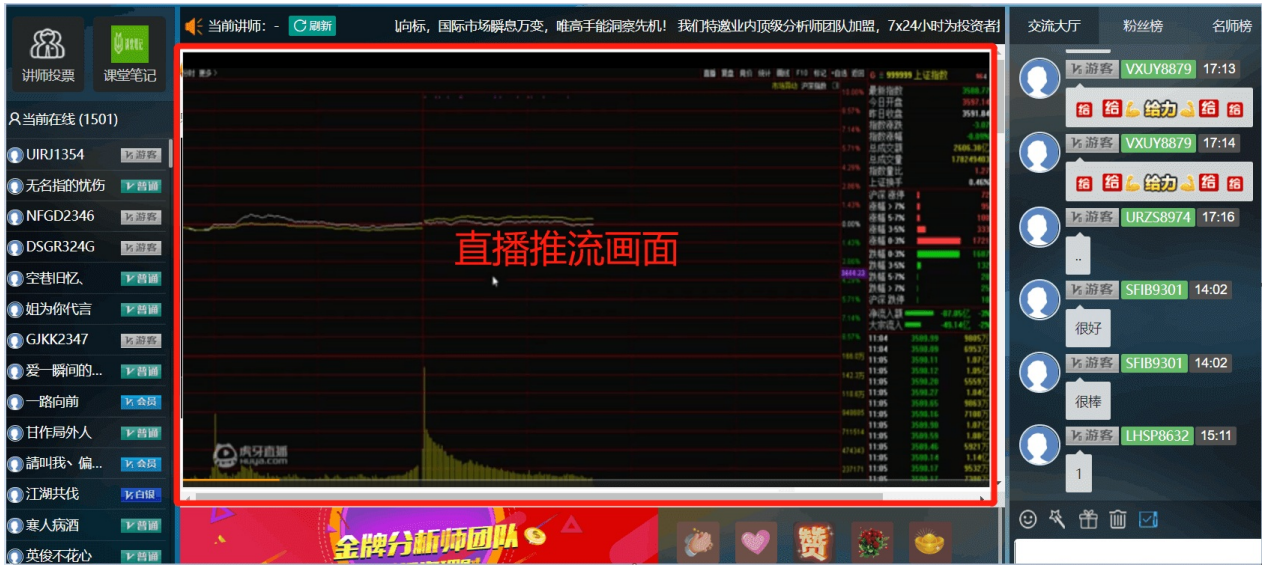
讲师投票
课堂笔记
当前在线 (1501)
UIRJ1354 游客
无名指的忧伤 普通
NFGD2346 游客
DSGR324G 游客
空巷旧忆、 普通
姐为你代言 普通
GJKK2347 游客
爱一瞬间的... 普通
一路向前 会员
甘作局外人 普通
請叫我丶偏... 会员
江湖共伐 白银
寒人病酒 普通
英俊不花心 普通

当前讲师：- 刷新
\|向标，国际市场瞬息万变，唯高手能洞察先机！我们特邀业内顶级分析师团队加盟，7x24小时为投资者

直播推流画面

999999 上证指数
最新指数
今日开盘
昨日收盘
指数涨跌
指数涨幅
总成交额
总成交量
指数量比
上证换手
涨停
涨幅>7%
涨幅5-7%
涨幅3-5%
涨幅0-3%
跌幅0-3%
跌幅3-5%
跌幅5-7%
跌幅>7%
跌停
净流入额
大宗流入

虎牙直播
huya.com

金牌分析师团队

交流大厅
粉丝榜
名师榜
游客 VXUY8879 17:13
给 给 给力 给 给
游客 VXUY8879 17:14
给 给 给力 给 给
游客 URZS8974 17:16
..
游客 SFIB9301 14:02
很好
游客 SFIB9301 14:02
很棒
游客 LHSP8632 15:11
1